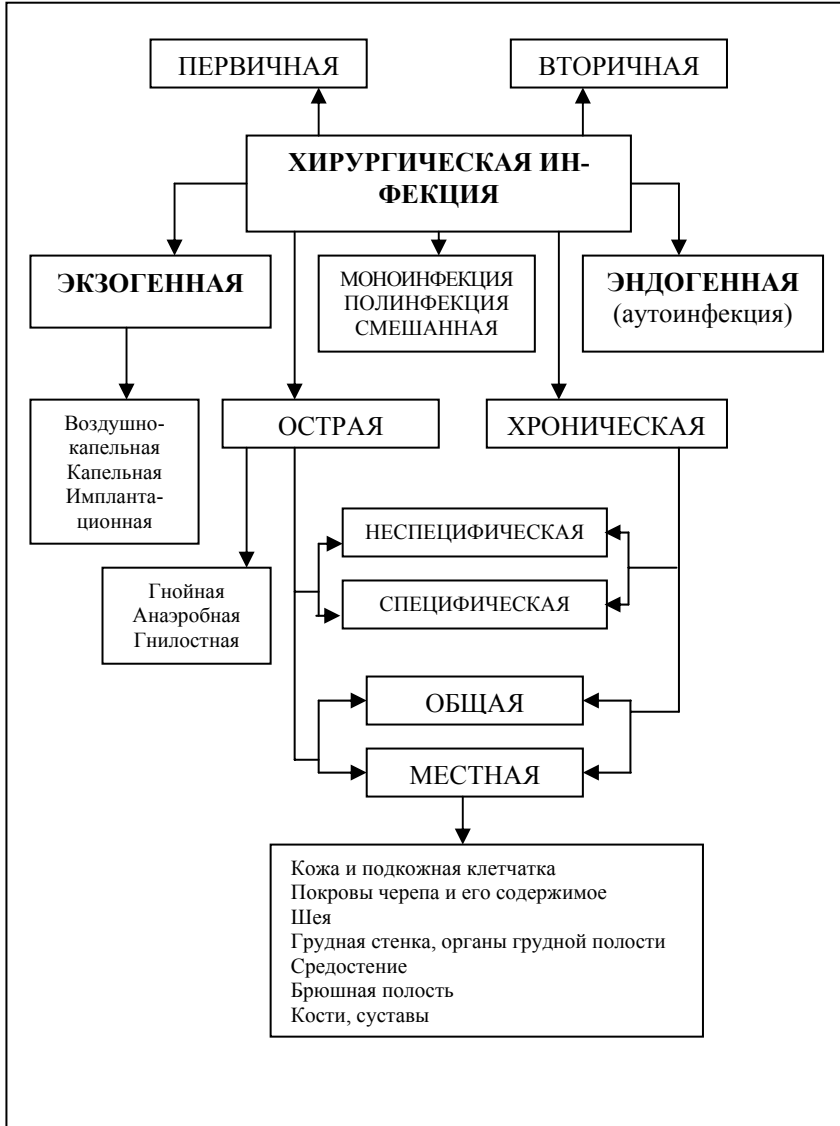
ПЕРВИЧНАЯ

ВТОРИЧНАЯ

ХИРУРГИЧЕСКАЯ ИНФЕКЦИЯ

ЭКЗОГЕННАЯ

МОНОИНФЕКЦИЯ
ПОЛИНФЕКЦИЯ
СМЕШАННАЯ

ЭНДОГЕННАЯ
(аутоинфекция)

Воздушно-капельная
Капельная
Имплантационная

ОСТРАЯ

ХРОНИЧЕСКАЯ

НЕСПЕЦИФИЧЕСКАЯ

СПЕЦИФИЧЕСКАЯ

Гнойная
Анаэробная
Гнилостная

ОБЩАЯ

МЕСТНАЯ

Кожа и подкожная клетчатка
Покровы черепа и его содержимое
Шея
Грудная стенка, органы грудной полости
Средостение
Брюшная полость
Кости, суставы